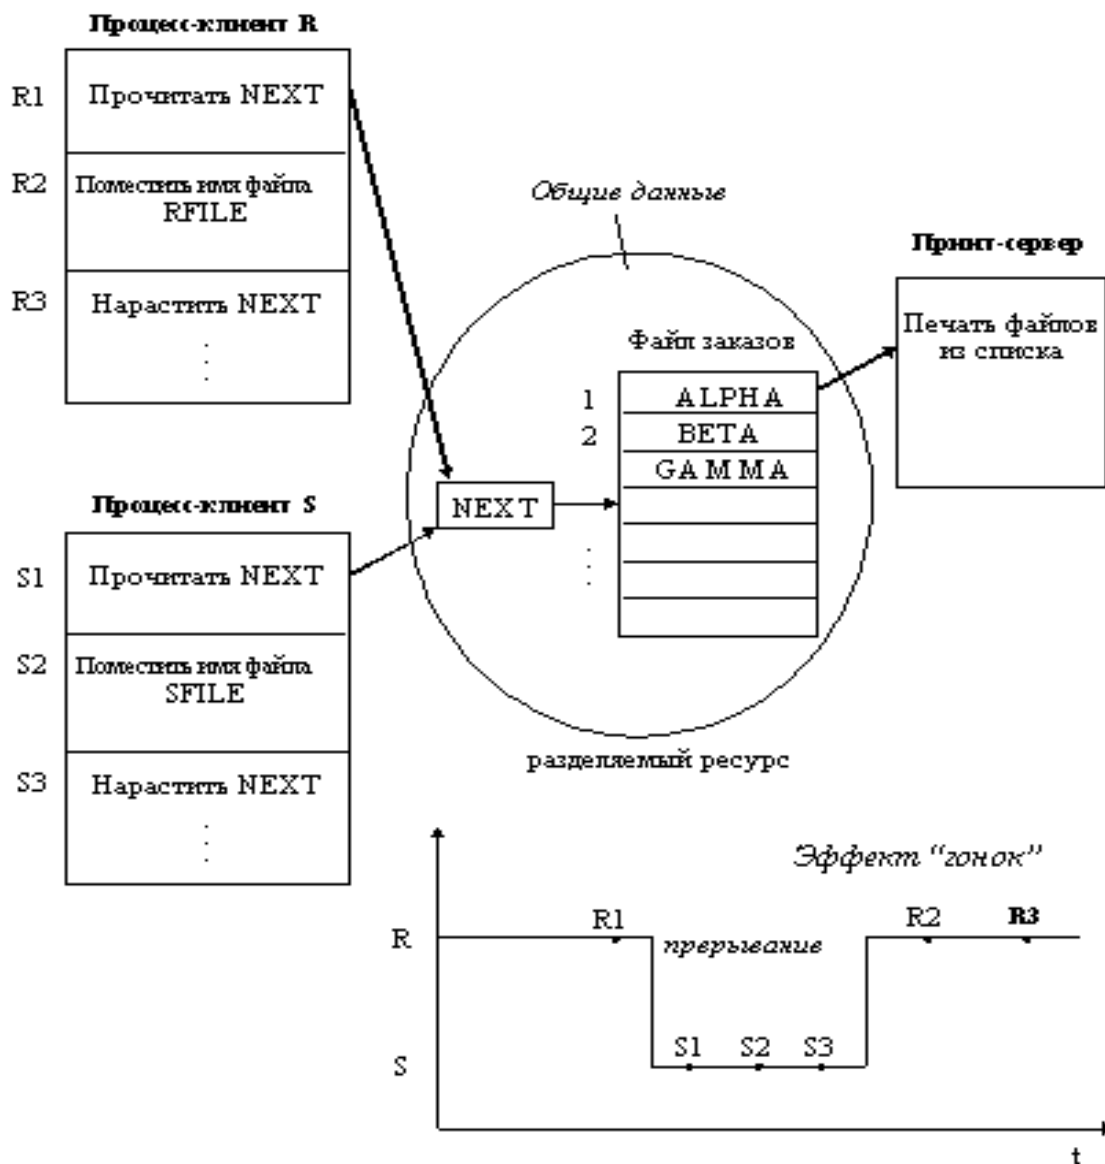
Процесс-клиент R

R1 Прочитать NEXT

R2 Поместить имя файла RFILE

R3 Нарастить NEXT

Общие данные

Принт-сервер

Печать файлов из списка

Файл заказов

1 ALPHA
2 BETA
GAMMA

NEXT

Процесс-клиент S

S1 Прочитать NEXT

S2 Поместить имя файла SFILE

S3 Нарастить NEXT

разделяемый ресурс

Эффект "гонок"

R
R1
прерывание
R2
R3
S
S1
S2
S3
t